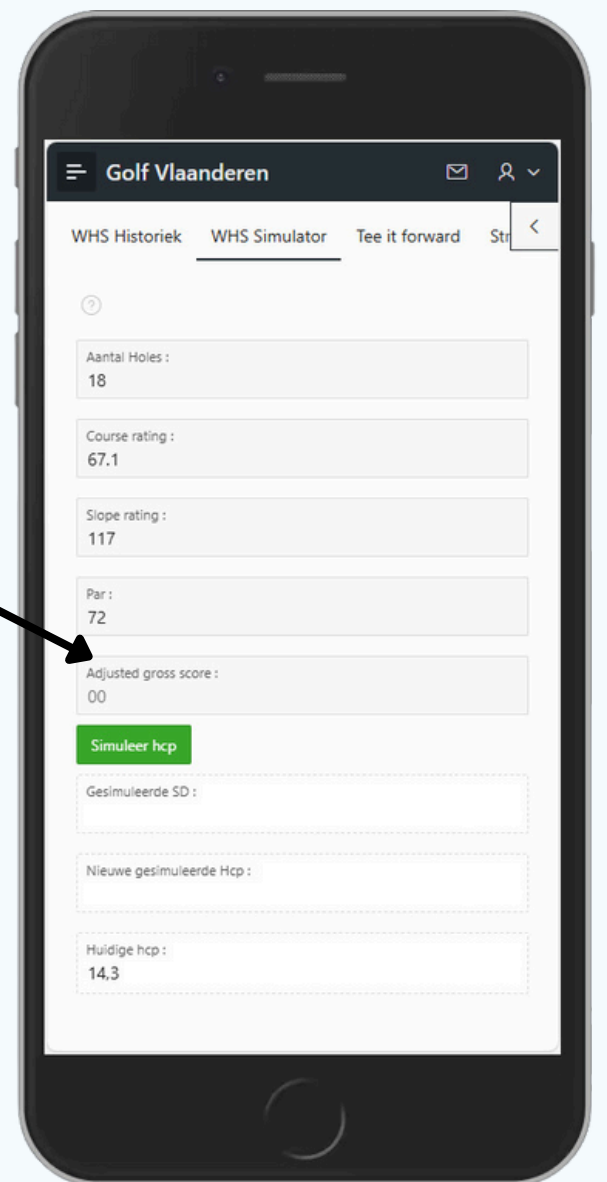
Golf Vlaanderen

WHS Historiek WHS Simulator Tee it forward Str

Aantal Holes :
18

Course rating :
67.1

Slope rating :
117

Par :
72

Adjusted gross score :
00

Simuleer hcp

Gesimuleerde SD :

Nieuwe gesimuleerde Hcp :

Huidige hcp :
14,3